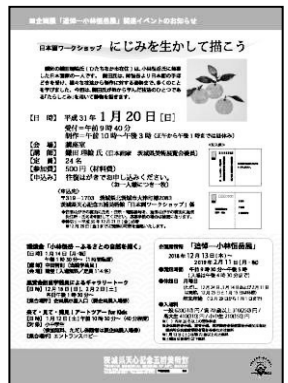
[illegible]「追悼―小林恒岳展」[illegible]

日本画ワークショップ　にじみを生かして描こう

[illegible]

【日　時】平成31年 1月20日［日］
受付＝午前9時40分
制作＝午前10時～午後3時 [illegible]
【会　場】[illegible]
【講　師】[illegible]
【定　員】24名
【参加費】500円（材料費）
【申込み】往復はがきでお申し込みください。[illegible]

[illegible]

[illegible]

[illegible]「追悼―小林恒岳展」
2018年12月13日（木）～ 2019年2月11日（月・祝）
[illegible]

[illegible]

茨城県天心記念五浦美術館